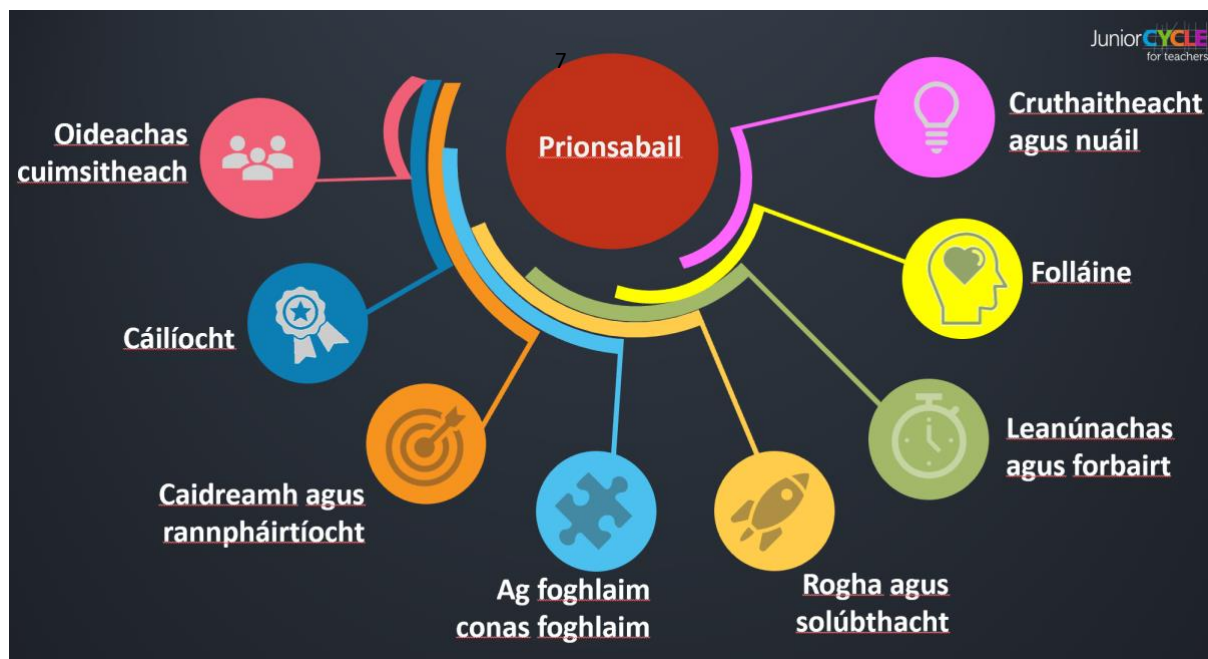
7

Junior CYCLE for teachers

Prionsabail

Oideachas cuimsitheach

Cruthaitheacht agus nuáil

Folláine

Cáilíocht

Leanúnachas agus forbairt

Caidreamh agus rannpháirtíocht

Ag foghlaim conas foghlaim

Rogha agus solúbthacht